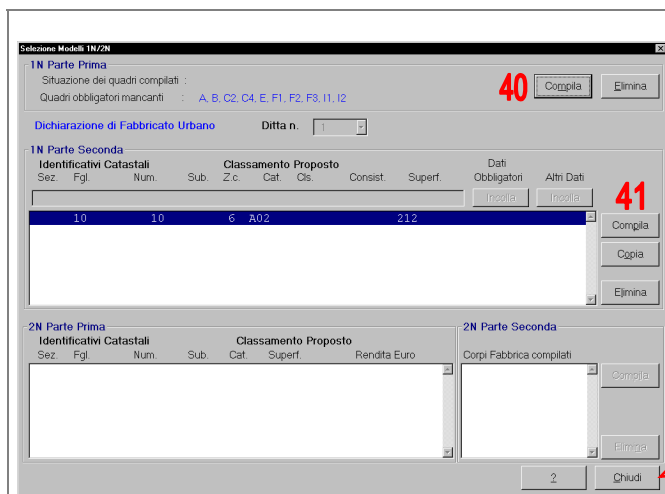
Selezione Modelli 1N/2N

1N Parte Prima
Situazione dei quadri compilati :
Quadri obbligatori mancanti : A, B, C2, C4, E, F1, F2, F3, I1, I2

40 Compila Elimina

Dichiarazione di Fabbricato Urbano Ditta n. 1

1N Parte Seconda

| Identificativi Catastali | | | | Classamento Proposto | | | | | Dati Obbligatori | Altri Dati |
|---|---|---|---|---|---|---|---|---|---|---|
| Sez. | Fgl. | Num. | Sub. | Z.c. | Cat. | Cls. | Consist. | Superf. | Incolla | Incolla |
| | 10 | 10 | | 6 | A02 | | | 212 | | |

41 Compila Copia Elimina

2N Parte Prima

| Identificativi Catastali | | | | Classamento Proposto | | |
|---|---|---|---|---|---|---|
| Sez. | Fgl. | Num. | Sub. | Cat. | Superf. | Rendita Euro |

2N Parte Seconda
Corpi Fabbrica compilati
Compila
Elimina

? Chiudi